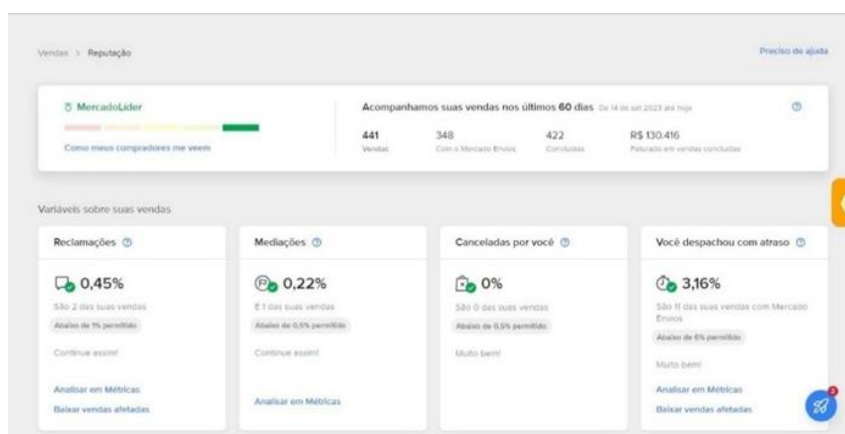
Vendas > Reputação

Preciso de ajuda

MercadoLíder

Como meus compradores me veem

Acompanhamos suas vendas nos últimos 60 dias De 14 de set 2023 até hoje

441
Vendas

348
Com o Mercado Envios

422
Concluídas

R$ 130.416
Faturado em vendas concluídas

Variáveis sobre suas vendas

Reclamações

0,45%

São 2 das suas vendas

Abaixo de 1% permitido

Continue assim!

Analisar em Métricas

Baixar vendas afetadas

Mediações

0,22%

É 1 das suas vendas

Abaixo de 0,5% permitido

Continue assim!

Analisar em Métricas

Canceladas por você

0%

São 0 das suas vendas

Abaixo de 0,5% permitido

Muito bem!

Você despachou com atraso

3,16%

São 11 das suas vendas com Mercado Envios

Abaixo de 6% permitido

Muito bem!

Analisar em Métricas

Baixar vendas afetadas

2